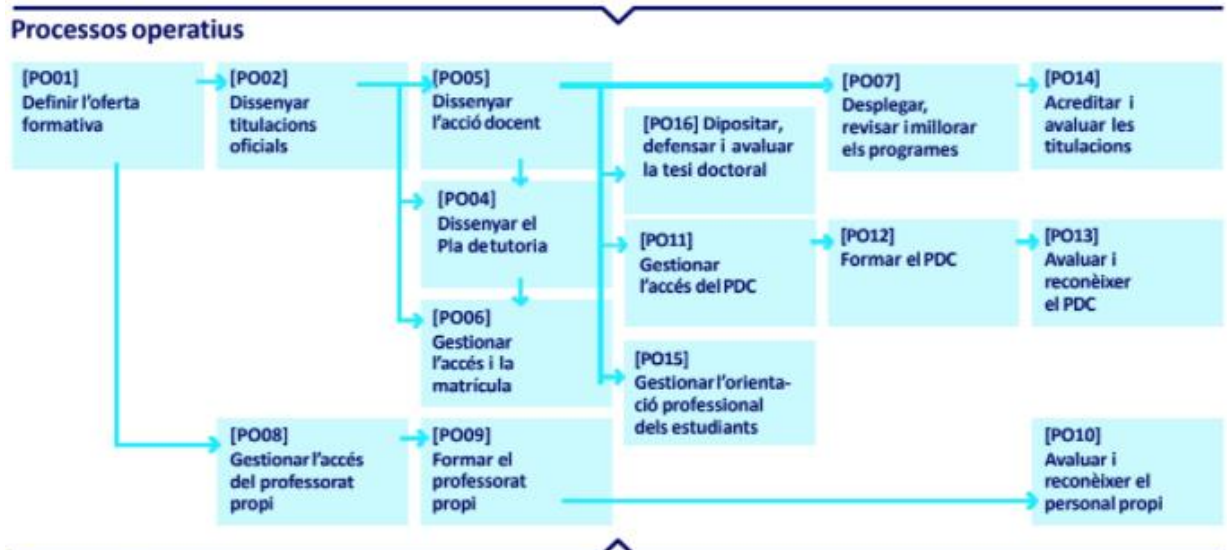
Processos operatius

[PO01]
Definir l'oferta formativa

[PO02]
Dissenyar titulacions oficials

[PO05]
Dissenyar l'acció docent

[PO07]
Desplegar, revisar i millorar els programes

[PO14]
Acreditar i avaluar les titulacions

[PO16] Dipositar, defensar i avaluar la tesi doctoral

[PO04]
Dissenyar el Pla de tutoria

[PO11]
Gestionar l'accés del PDC

[PO12]
Formar el PDC

[PO13]
Avaluar i reconèixer el PDC

[PO06]
Gestionar l'accés i la matrícula

[PO15]
Gestionar l'orientació professional dels estudiants

[PO08]
Gestionar l'accés del professorat propi

[PO09]
Formar el professorat propi

[PO10]
Avaluar i reconèixer el personal propi